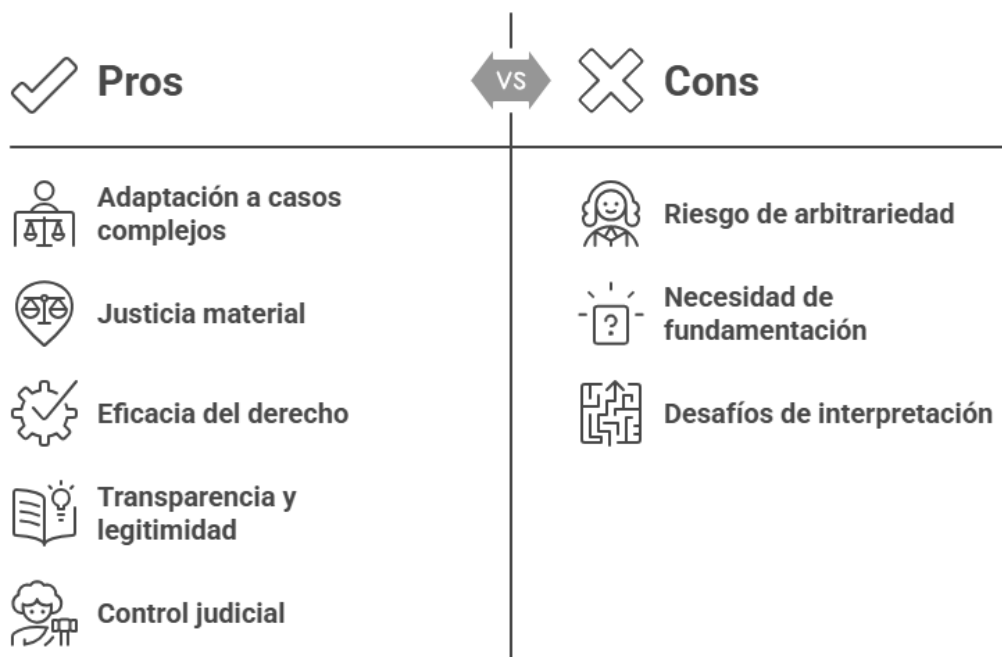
Pros

VS

Cons

Adaptación a casos complejos

Justicia material

Eficacia del derecho

Transparencia y legitimidad

Control judicial

Riesgo de arbitrariedad

Necesidad de fundamentación

Desafíos de interpretación